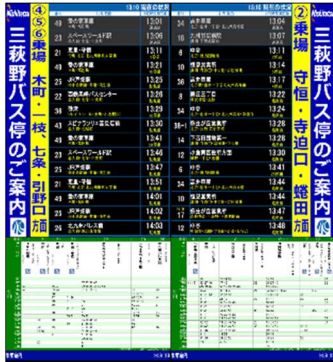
④⑤⑥乗場 木町・一枚・七条・引野口 行
三萩野バス停のご案内

②乗場 守恒・寺迫口・蜷田 行
三萩野バス停のご案内

| 49 | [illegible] | 13:01 |
|---|---|---|
| 21 | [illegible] | 13:06 |
| 21 | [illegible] | 13:11 |
| 33 | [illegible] | 13:13 |
| 49 | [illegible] | 13:21 |
| 25 | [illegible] | 13:26 |
| 21 | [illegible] | 13:31 |
| 26 | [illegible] | 13:41 |
| 43 | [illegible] | 13:46 |
| 49 | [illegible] | 13:51 |
| 21 | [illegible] | 13:56 |
| 26 | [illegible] | 14:01 |
| 25 | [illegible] | 14:01 |
| 24 | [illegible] | 14:03 |

| 44 | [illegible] | 13:05 |
|---|---|---|
| 10 | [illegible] | 13:10 |
| 12 | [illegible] | 13:15 |
| 10 | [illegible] | 13:20 |
| 12 | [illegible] | 13:25 |
| 10 | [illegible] | 13:30 |
| 44 | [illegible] | 13:35 |
| 10 | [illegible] | 13:40 |
| 12 | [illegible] | 13:41 |
| 10 | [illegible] | 13:45 |
| 12 | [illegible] | 13:50 |
| 10 | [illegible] | 13:55 |
| 44 | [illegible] | 14:00 |
| 12 | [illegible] | 14:05 |